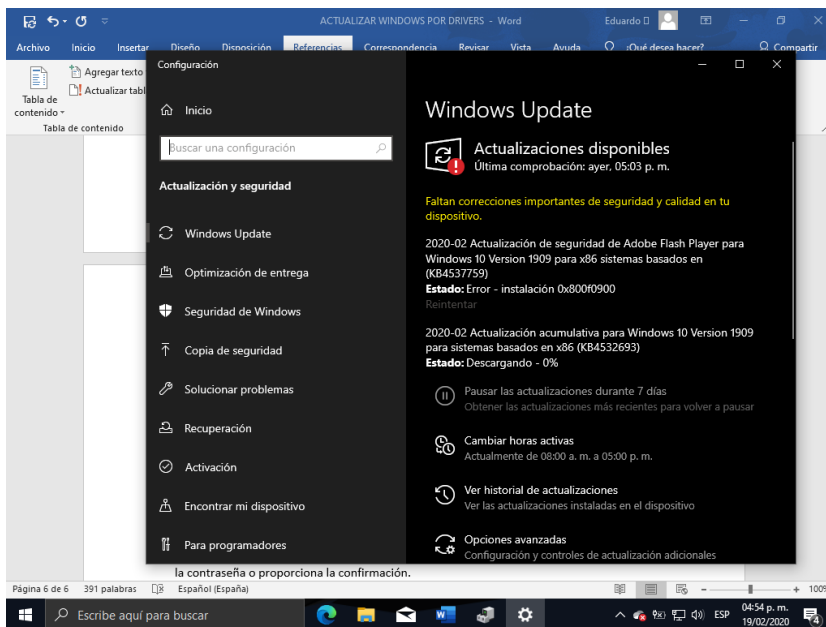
ACTUALIZAR WINDOWS POR DRIVERS - Word
Eduardo D
Archivo Inicio Insertar Diseño Disposición Referencias Correspondencia Revisar Vista Ayuda ¿Qué desea hacer? Compartir
Agregar texto
Actualizar tabl
Tabla de contenido
Tabla de contenido

Configuración

Inicio
Buscar una configuración
Actualización y seguridad
Windows Update
Optimización de entrega
Seguridad de Windows
Copia de seguridad
Solucionar problemas
Recuperación
Activación
Encontrar mi dispositivo
Para programadores

Windows Update

Actualizaciones disponibles
Última comprobación: ayer, 05:03 p. m.

Faltan correcciones importantes de seguridad y calidad en tu dispositivo.

2020-02 Actualización de seguridad de Adobe Flash Player para Windows 10 Version 1909 para x86 sistemas basados en (KB4537759)
Estado: Error - instalación 0x800f0900
Reintentar

2020-02 Actualización acumulativa para Windows 10 Version 1909 para sistemas basados en x86 (KB4532693)
Estado: Descargando - 0%

Pausar las actualizaciones durante 7 días
Obtener las actualizaciones más recientes para volver a pausar

Cambiar horas activas
Actualmente de 08:00 a. m. a 05:00 p. m.

Ver historial de actualizaciones
Ver las actualizaciones instaladas en el dispositivo

Opciones avanzadas
Configuración y controles de actualización adicionales

la contraseña o proporciona la confirmación.
Página 6 de 6 391 palabras Español (España) 100%
Escribe aquí para buscar
ESP 04:54 p. m. 19/02/2020 4